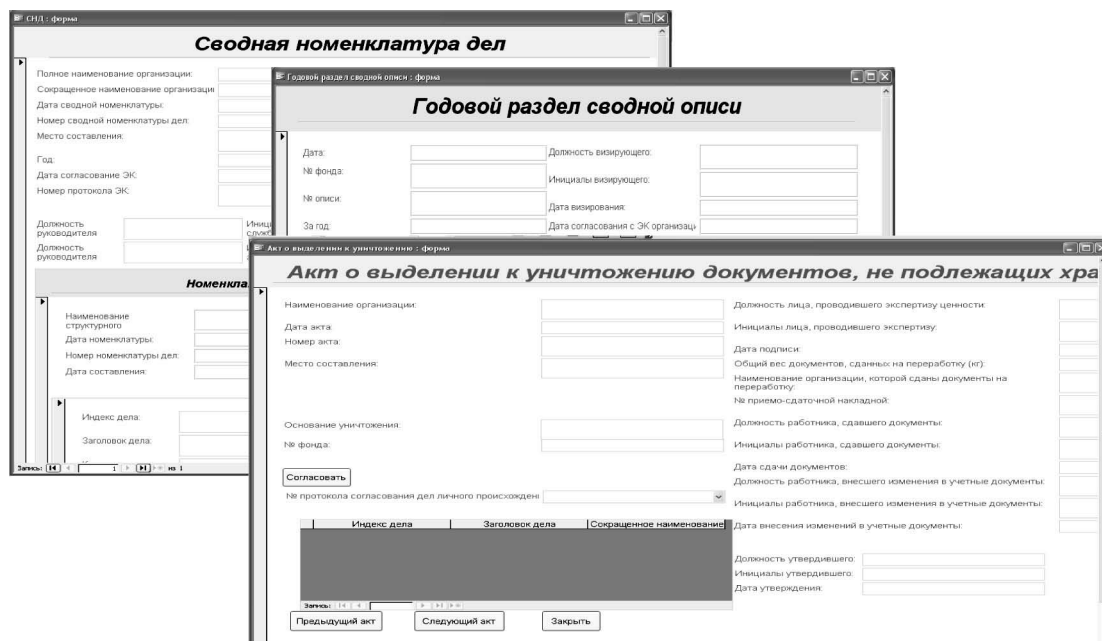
СНД : форма

Сводная номенклатура дел

Полное наименование организации:
Сокращенное наименование организаци
Дата сводной номенклатуры:
Номер сводной номенклатуры дел:
Место составления:
Год:
Дата согласование ЭК:
Номер протокола ЭК:
Должность руководителя
Иниц служ
Должность руководителя

Номенкла

Наименование структурного
Дата номенклатуры:
Номер номенклатуры дел:
Дата составления:

Индекс дела:
Заголовок дела:

Запись: 1 из 1

Годовой раздел сводной описи : форма

Годовой раздел сводной описи

Дата:
№ фонда:
№ описи:
За год:
Должность визирующего:
Инициалы визирующего:
Дата визирования:
Дата согласования с ЭК организаци

Акт о выделении к уничтожению : форма

Акт о выделении к уничтожению документов, не подлежащих хра

Наименование организации:
Дата акта:
Номер акта:
Место составления:
Основание уничтожения:
№ фонда:
Согласовать
№ протокола согласования дел личного происхождени

| Индекс дела | Заголовок дела | Сокращенное наименование |
|---|---|---|

Запись:

Должность лица, проводившего экспертизу ценности:
Инициалы лица, проводившего экспертизу:
Дата подписи:
Общий вес документов, сданных на переработку (кг):
Наименование организации, которой сданы документы на переработку:
№ приемо-сдаточной накладной:
Должность работника, сдавшего документы:
Инициалы работника, сдавшего документы:
Дата сдачи документов:
Должность работника, внесшего изменения в учетные документы:
Инициалы работника, внесшего изменения в учетные документы:
Дата внесения изменений в учетные документы:
Должность утвердившего:
Инициалы утвердившего:
Дата утверждения:

Предыдущий акт
Следующий акт
Закрыть